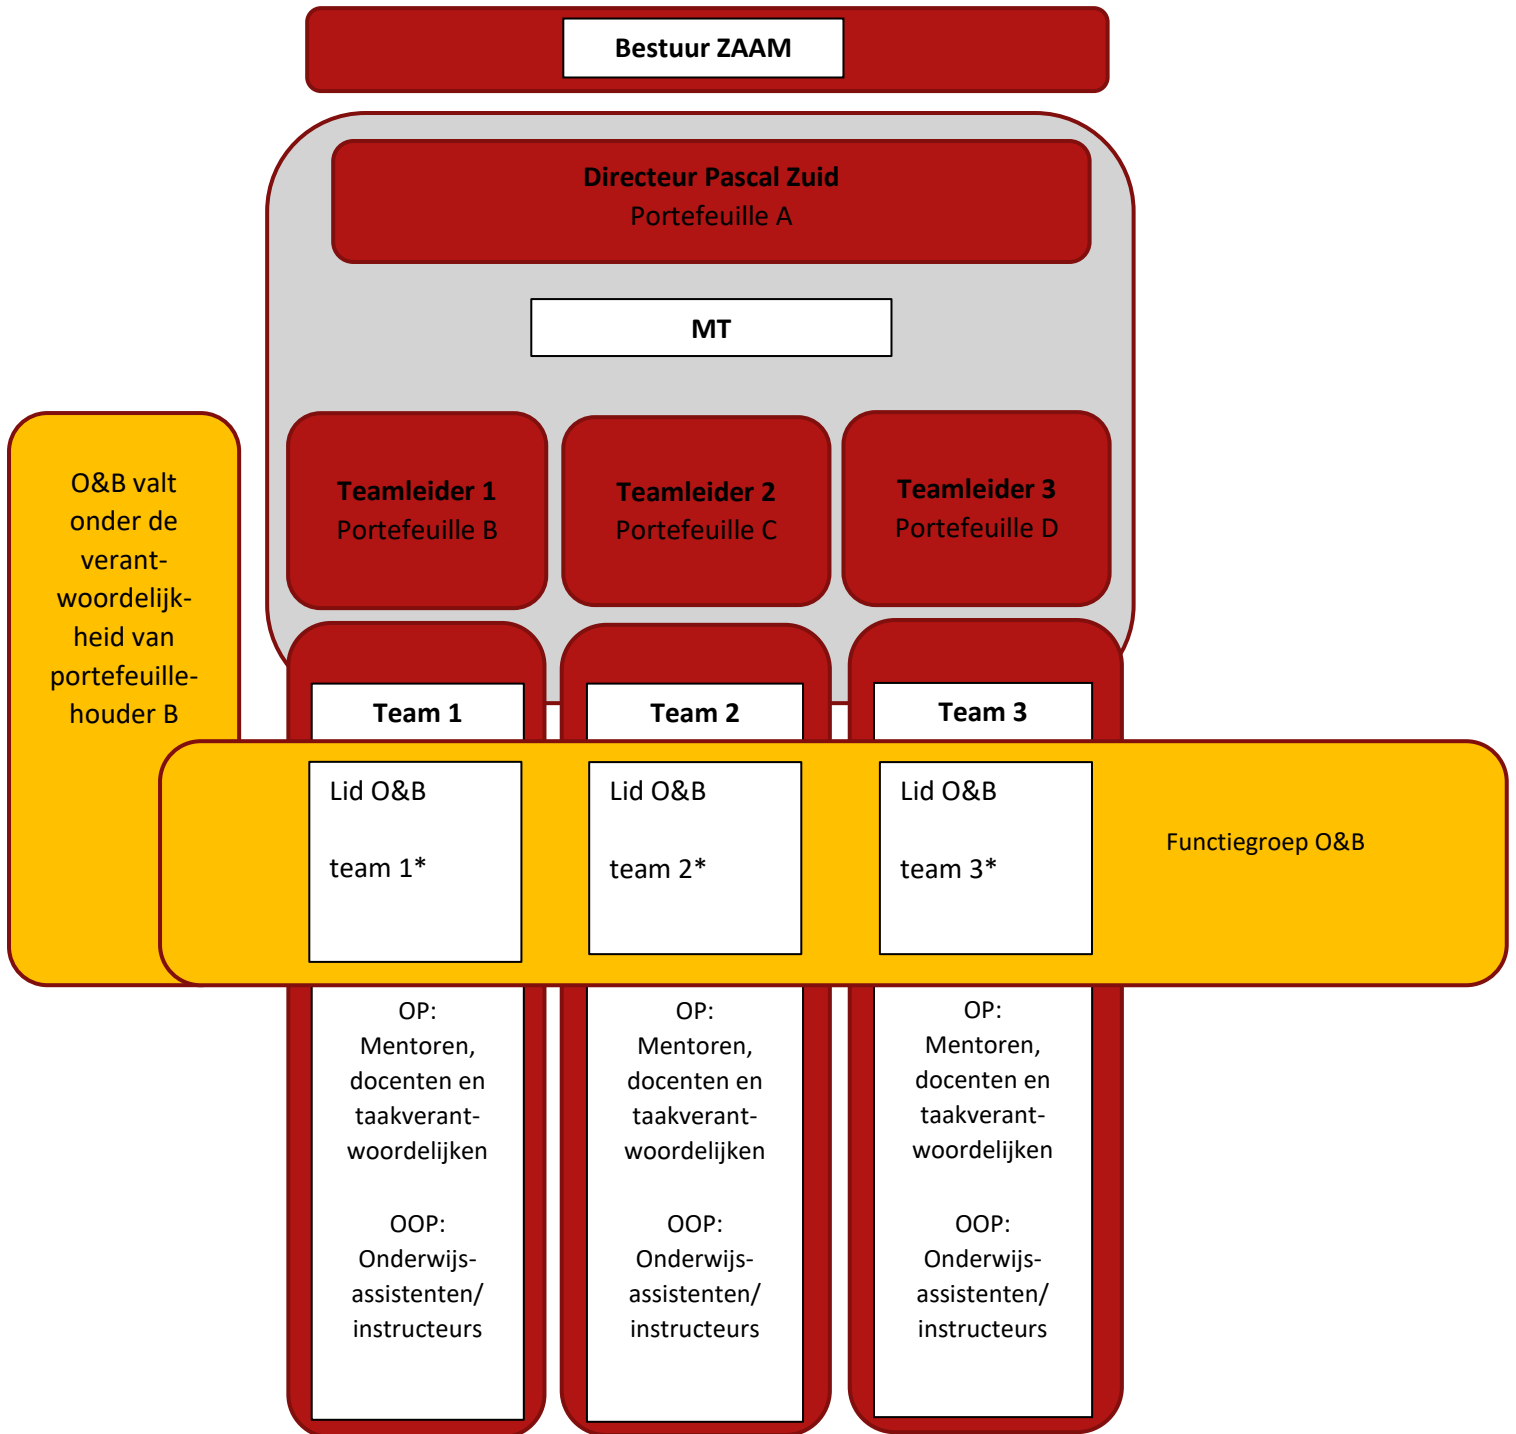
Bestuur ZAAM

Directeur Pascal Zuid
Portefeuille A

MT

O&B valt onder de verantwoordelijkheid van portefeuillehouder B

Teamleider 1
Portefeuille B

Teamleider 2
Portefeuille C

Teamleider 3
Portefeuille D

Team 1

Team 2

Team 3

Lid O&B

team 1*

Lid O&B

team 2*

Lid O&B

team 3*

Functiegroep O&B

OP:
Mentoren, docenten en taakverantwoordelijken

OOP:
Onderwijsassistenten/ instructeurs

OP:
Mentoren, docenten en taakverantwoordelijken

OOP:
Onderwijsassistenten/ instructeurs

OP:
Mentoren, docenten en taakverantwoordelijken

OOP:
Onderwijsassistenten/ instructeurs